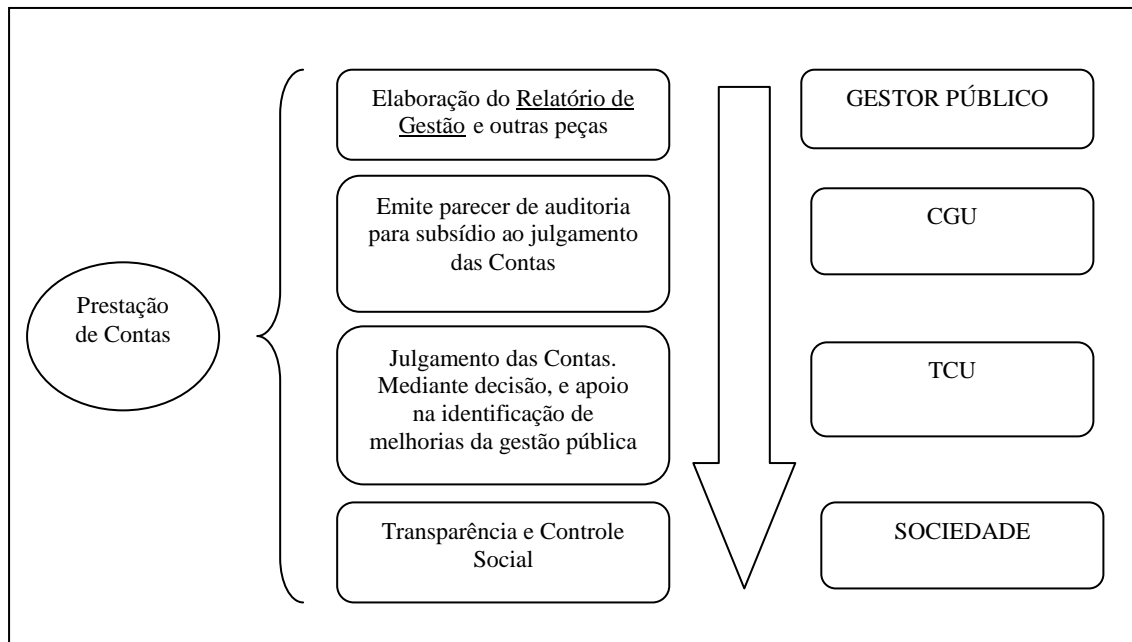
Prestação de Contas

Elaboração do Relatório de Gestão e outras peças

GESTOR PÚBLICO

Emite parecer de auditoria para subsídio ao julgamento das Contas

CGU

Julgamento das Contas. Mediante decisão, e apoio na identificação de melhorias da gestão pública

TCU

Transparência e Controle Social

SOCIEDADE